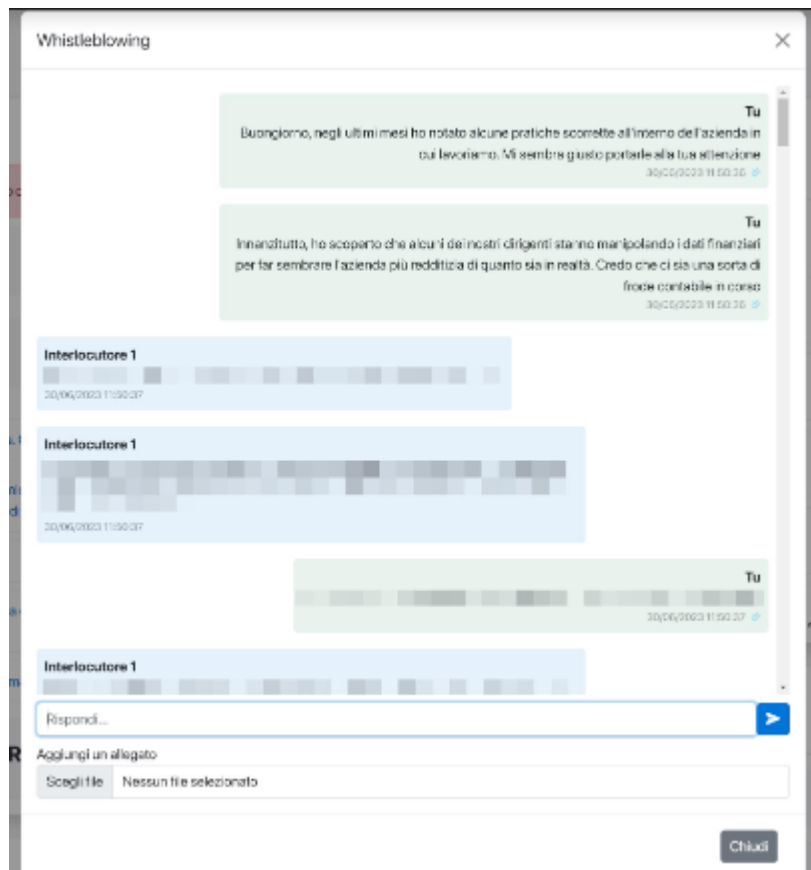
Whistleblowing

Tu
Buongiorno, negli ultimi mesi ho notato alcune pratiche scorrette all'interno dell'azienda in cui lavoriamo. Mi sembra giusto portarle alla tua attenzione
30/06/2023 11:50:35

Tu
Innanzitutto, ho scoperto che alcuni dei nostri dirigenti stanno manipolando i dati finanziari per far sembrare l'azienda più redditizia di quanto sia in realtà. Credo che ci sia una sorta di frode contabile in corso
30/06/2023 11:50:35

Interlocutore 1
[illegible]
30/06/2023 11:50:37

Interlocutore 1
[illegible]
30/06/2023 11:50:37

Tu
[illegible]
30/06/2023 11:50:37

Interlocutore 1
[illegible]

Rispondi...

Aggiungi un allegato
Scegli file Nessun file selezionato

Chiudi